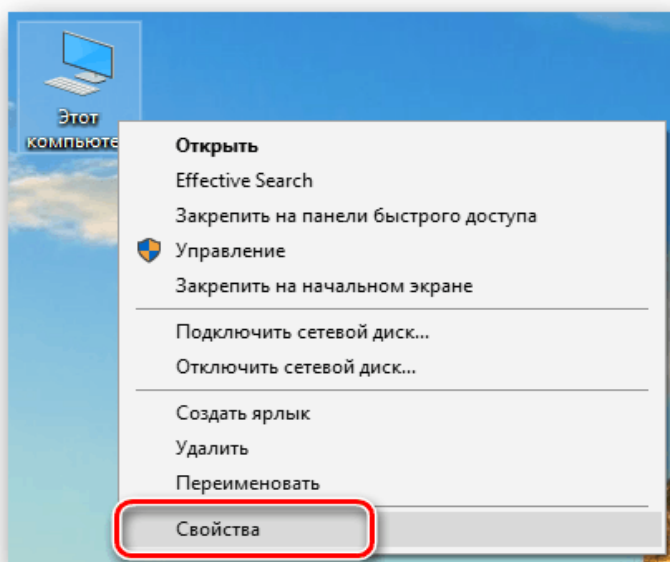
Этот компьюте

Открыть
Effective Search
Закрепить на панели быстрого доступа
Управление
Закрепить на начальном экране

Подключить сетевой диск...
Отключить сетевой диск...

Создать ярлык
Удалить
Переименовать

Свойства